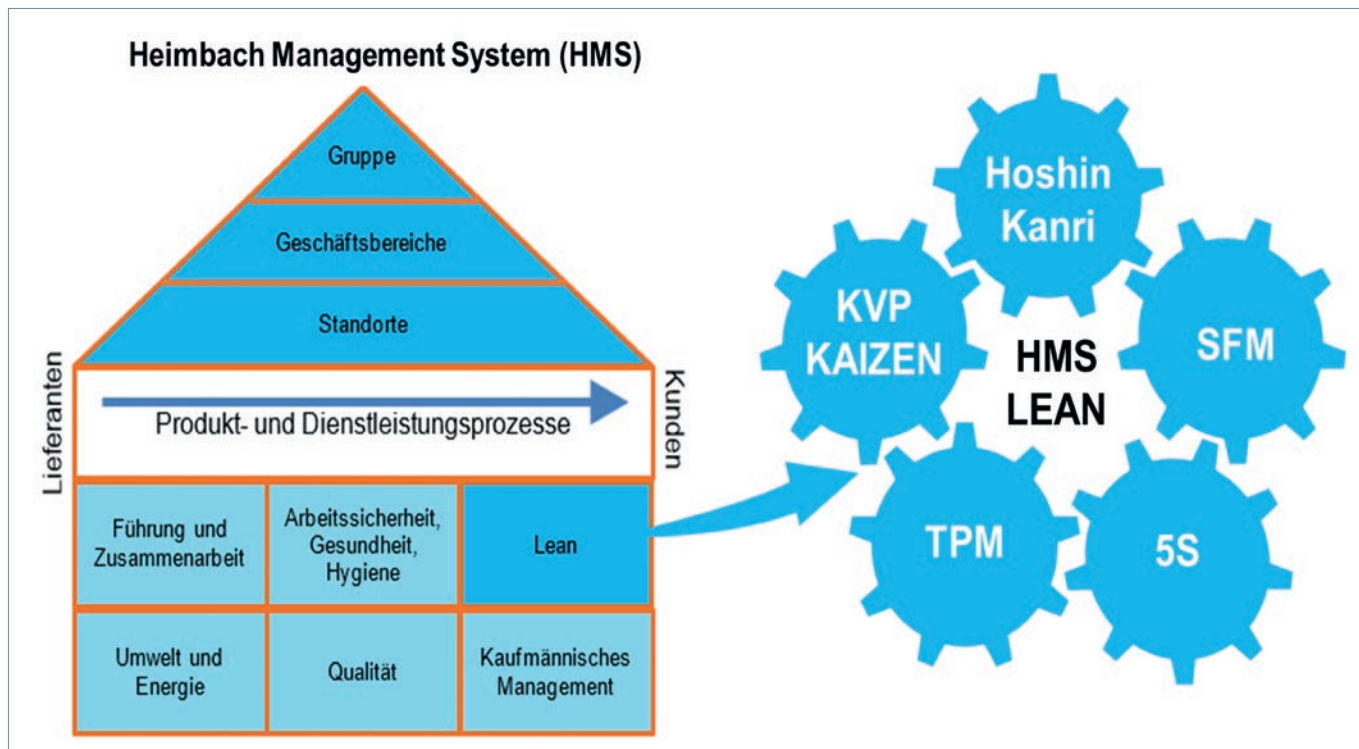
Heimbach Management System (HMS)

Gruppe

Geschäftsbereiche

Standorte

Lieferanten

Produkt- und Dienstleistungsprozesse

Kunden

Führung und Zusammenarbeit

Arbeitssicherheit, Gesundheit, Hygiene

Lean

Umwelt und Energie

Qualität

Kaufmännisches Management

Hoshin Kanri

KVP KAIZEN

HMS LEAN

SFM

TPM

5S